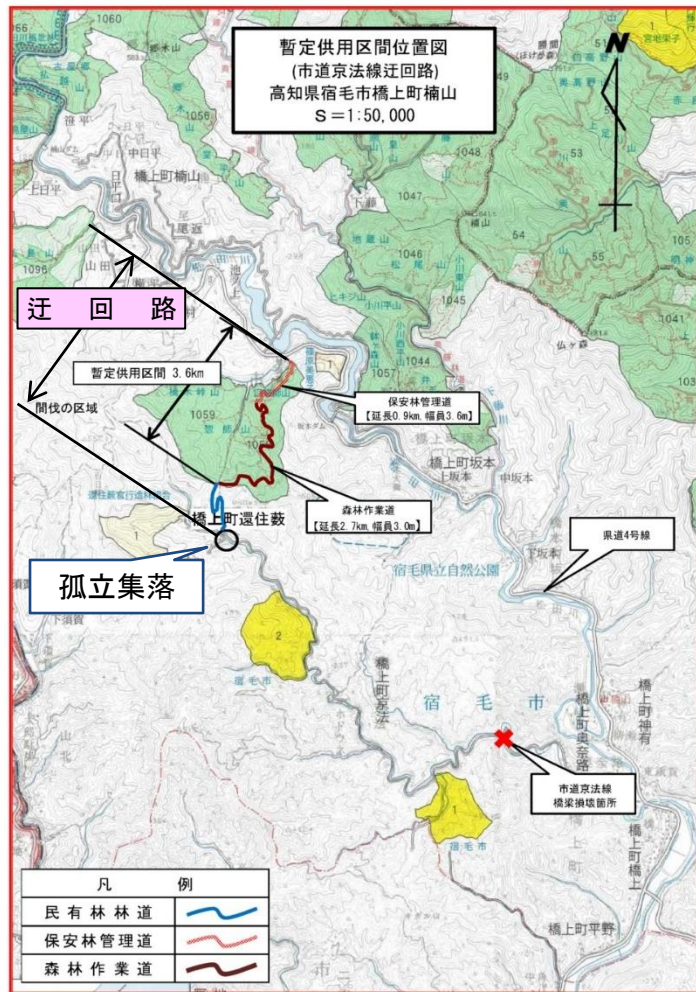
暫定供用区間位置図
(市道京法線迂回路)
高知県宿毛市橋上町楠山
S＝1:50,000

N

迂　回　路

暫定供用区間 3.6km

間伐の区域

保安林管理道
【延長0.9km, 幅員3.6m】

森林作業道
【延長2.7km, 幅員3.0m】

橋上町還住藪

孤立集落

県道4号線

宿毛県立自然公園

橋上町楠山

橋上町坂本

宿　毛　市

橋上町京法

橋上町奥奈路

橋上町神有

橋上町橋上

橋上町平野

市道京法線
橋梁損壊箇所

| 凡　例 | |
|---|---|
| 民有林林道 | |
| 保安林管理道 | |
| 森林作業道 | |